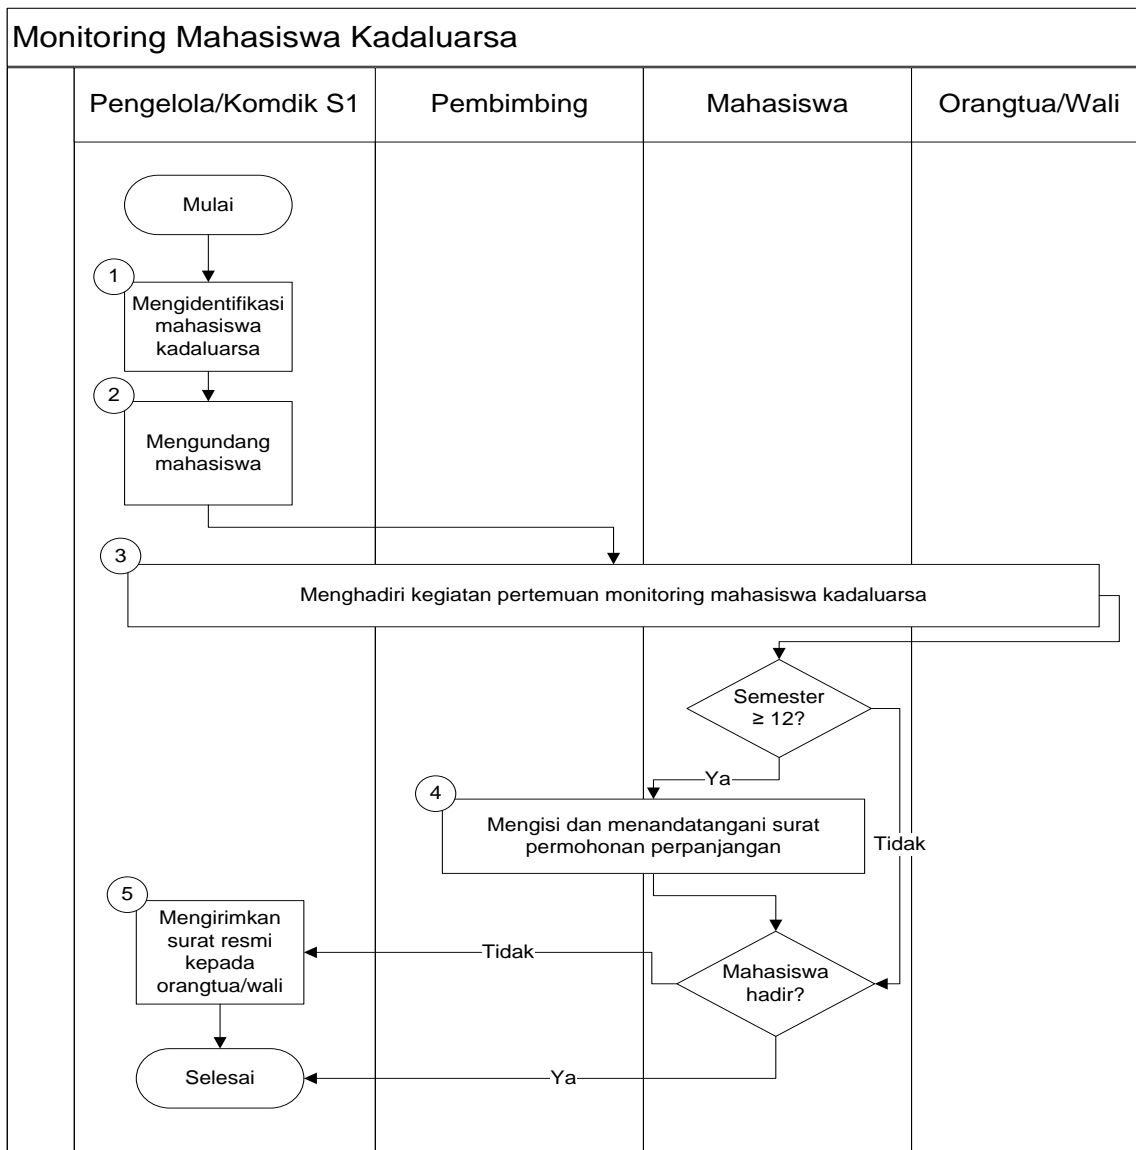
Monitoring Mahasiswa Kadaluarsa

Pengelola/Komdik S1

Pembimbing

Mahasiswa

Orangtua/Wali

Mulai

1

Mengidentifikasi mahasiswa kadaluarsa

2

Mengundang mahasiswa

3

Menghadiri kegiatan pertemuan monitoring mahasiswa kadaluarsa

Semester ≥ 12?

Ya

4

Mengisi dan menandatangani surat permohonan perpanjangan

Tidak

5

Mengirimkan surat resmi kepada orangtua/wali

Tidak

Mahasiswa hadir?

Selesai

Ya